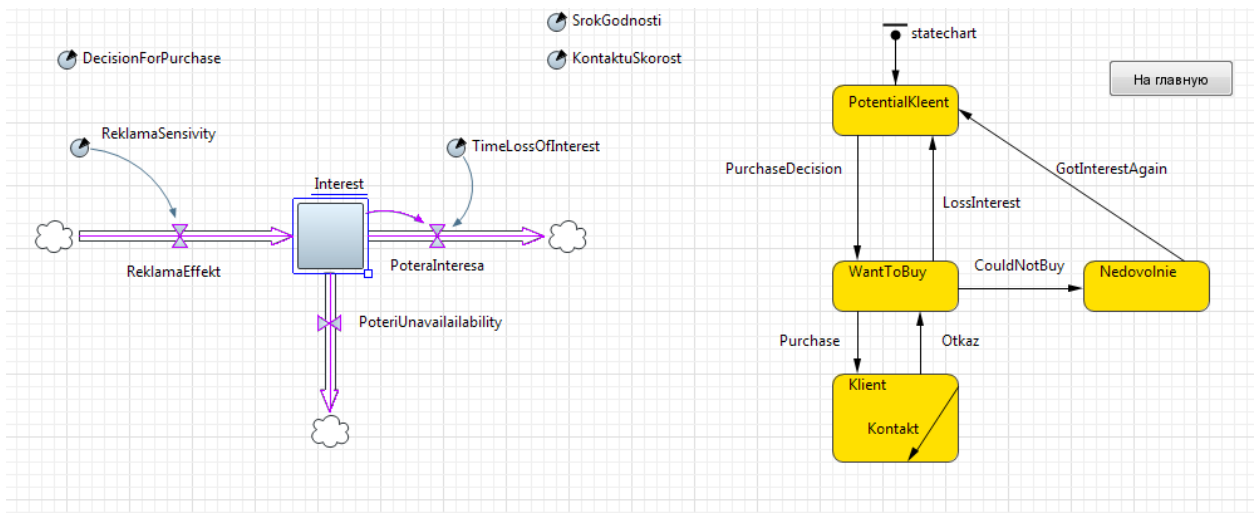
SrokGodnosti

DecisionForPurchase

KontaktuSkorost

statechart

На главную

PotentialKleent

ReklamaSensivity

TimeLossOfInterest

PurchaseDecision

GotInterestAgain

Interest

LossInterest

ReklamaEffekt

PoteraInteresa

WantToBuy

CouldNotBuy

Nedovolnie

PoteriUnavailability

Purchase

Otkaz

Klient

Kontakt